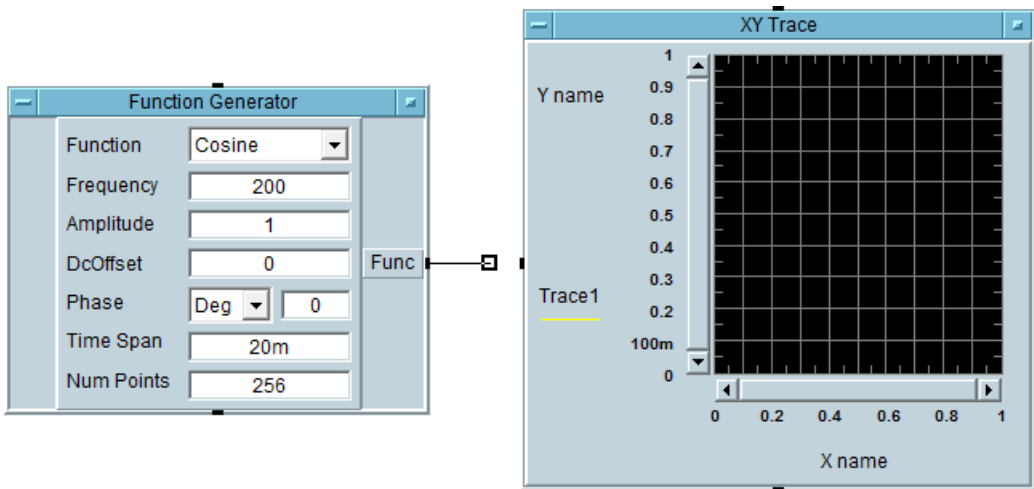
Function Generator

Function Cosine
Frequency 200
Amplitude 1
DcOffset 0
Phase Deg 0
Time Span 20m
Num Points 256

Func

XY Trace

Y name

1
0.9
0.8
0.7
0.6
0.5
0.4
0.3
0.2
100m
0

Trace1

0 0.2 0.4 0.6 0.8 1

X name